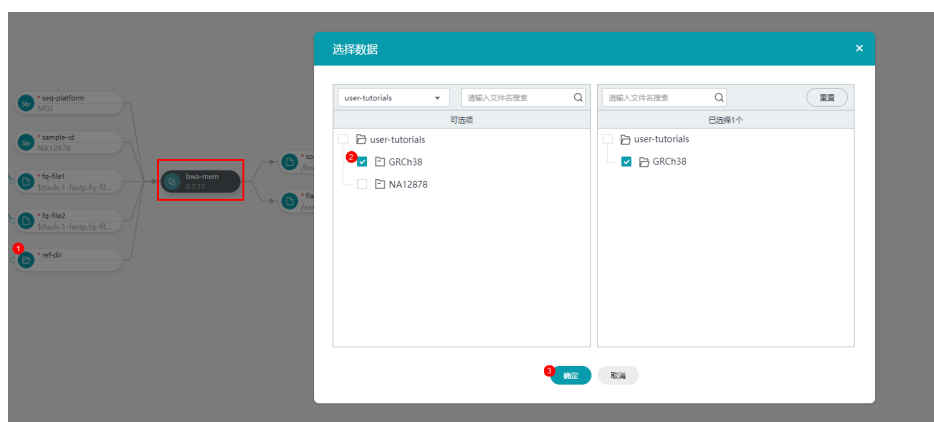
* seq-platform
MGI

* sample-id
NA12878

* fq-file1
${task-1-fastp.fq-fil...

* fq-file2
${task-1-fastp.fq-fil...

1
* ref-dir

bwa-mem
0.7.17

* so
/fw

* fa
/w

选择数据

user-tutorials

请输入文件名搜索

可选项

user-tutorials

2
GRCh38

NA12878

请输入文件名搜索

重置

已选择1个

user-tutorials

GRCh38

3
确定

取消